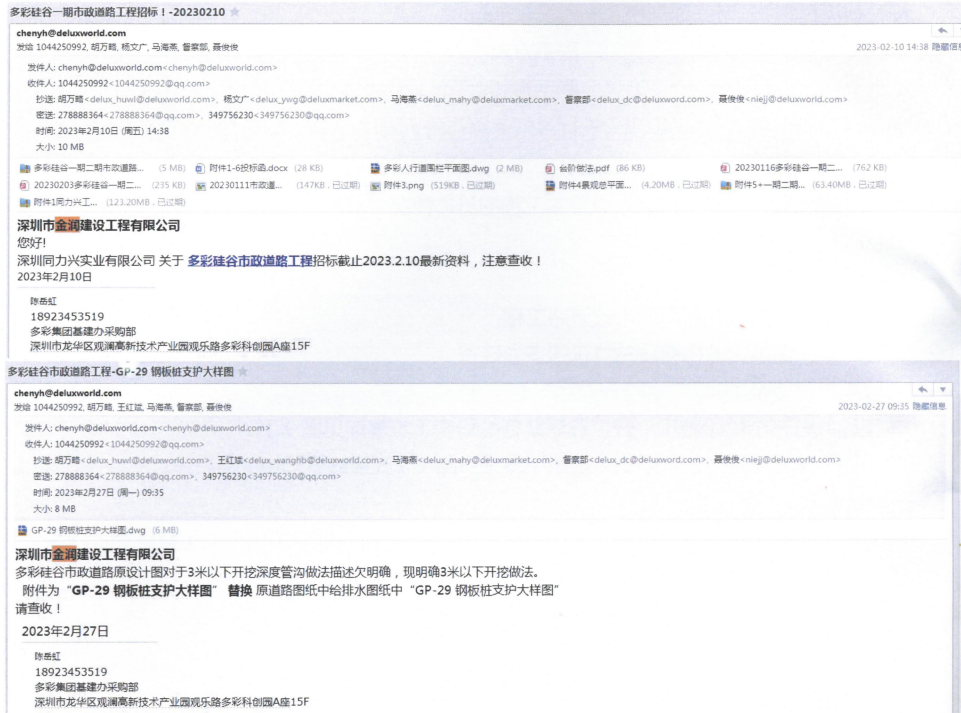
多彩硅谷一期市政道路工程招标！-20230210

chenyh@deluxworld.com
发给 1044250992, 胡万畸, 杨文广, 马海燕, 督察部, 聂俊俊

2023-02-10 14:38 隐藏信息

发件人: chenyh@deluxworld.com<chenyh@deluxworld.com>
收件人: 1044250992<1044250992@qq.com>
抄送: 胡万畸<delux_huwl@deluxworld.com>, 杨文广<delux_ywg@deluxmarket.com>, 马海燕<delux_mahy@deluxmarket.com>, 督察部<delux_dc@deluxword.com>, 聂俊俊<niejj@deluxworld.com>
密送: 278888364<278888364@qq.com>, 349756230<349756230@qq.com>
时间: 2023年2月10日 (周五) 14:38
大小: 10 MB

多彩硅谷一期二期市政道路... (5 MB) 附件1-6投标函.docx (28 KB) 多彩人行道围栏平面图.dwg (2 MB) 台阶做法.pdf (86 KB) 20230116多彩硅谷一期二... (762 KB)
20230203多彩硅谷一期二... (235 KB) 20230111市政道... (147KB, 已过期) 附件3.png (519KB, 已过期) 附件4景观总平面... (4.20MB, 已过期) 附件5+一期二期... (63.40MB, 已过期)
附件1同力兴工... (123.20MB, 已过期)

深圳市金润建设工程有限公司
您好!
深圳同力兴实业有限公司 关于 多彩硅谷市政道路工程招标截止2023.2.10最新资料，注意查收！
2023年2月10日

陈岳红
18923453519
多彩集团基建办采购部
深圳市龙华区观澜高新技术产业园观乐路多彩科创园A座15F

多彩硅谷市政道路工程-GP-29 钢板桩支护大样图

chenyh@deluxworld.com
发给 1044250992, 胡万畸, 王红斌, 马海燕, 督察部, 聂俊俊

2023-02-27 09:35 隐藏信息

发件人: chenyh@deluxworld.com<chenyh@deluxworld.com>
收件人: 1044250992<1044250992@qq.com>
抄送: 胡万畸<delux_huwl@deluxworld.com>, 王红斌<delux_wanghb@deluxworld.com>, 马海燕<delux_mahy@deluxmarket.com>, 督察部<delux_dc@deluxword.com>, 聂俊俊<niejj@deluxworld.com>
密送: 278888364<278888364@qq.com>, 349756230<349756230@qq.com>
时间: 2023年2月27日 (周一) 09:35
大小: 8 MB

GP-29 钢板桩支护大样图.dwg (6 MB)

深圳市金润建设工程有限公司
多彩硅谷市政道路原设计图对于3米以下开挖深度管沟做法描述欠明确，现明确3米以下开挖做法。
附件为“GP-29 钢板桩支护大样图” 替换 原道路图纸中给排水图纸中“GP-29 钢板桩支护大样图”
请查收！
2023年2月27日

陈岳红
18923453519
多彩集团基建办采购部
深圳市龙华区观澜高新技术产业园观乐路多彩科创园A座15F